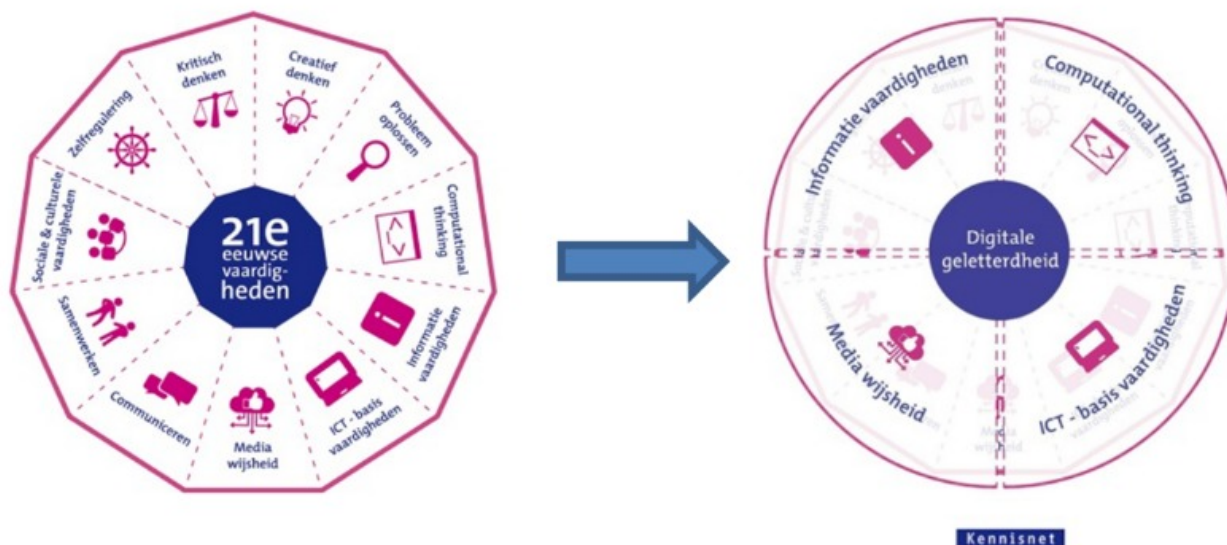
Kritisch denken

Creatief denken

Probleem oplossen

Computational thinking

Informatie vaardigheden

ICT - basis vaardigheden

Media wijsheid

Communiceren

Samenwerken

Sociale & culturele vaardigheden

Zelfregulering

21e eeuwse vaardigheden

Informatie vaardigheden

Computational thinking

Digitale geletterdheid

Media wijsheid

ICT - basis vaardigheden

Kennisnet